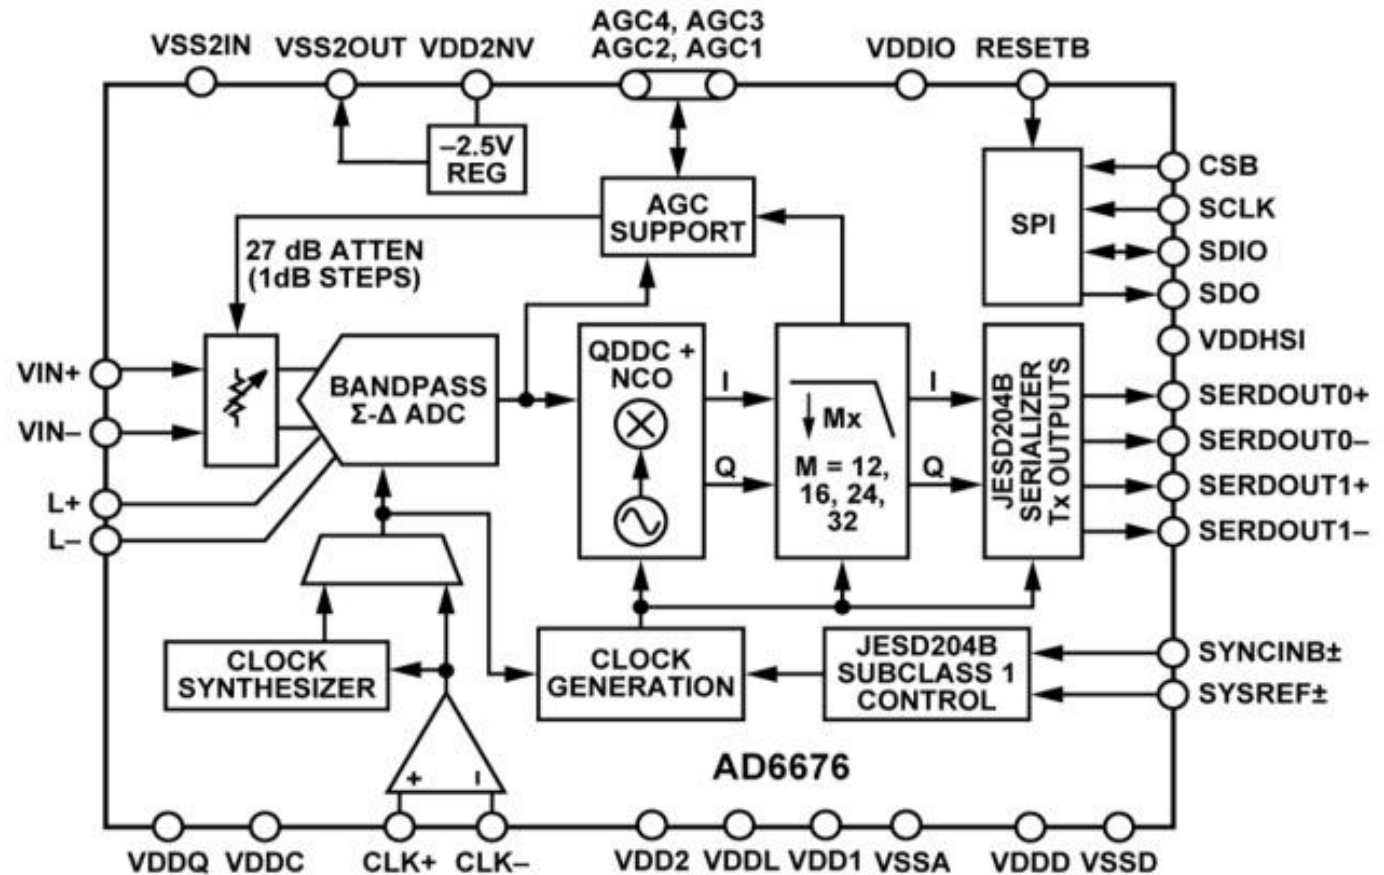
VSS2IN VSS2OUT VDD2NV AGC4, AGC3 AGC2, AGC1 VDDIO RESETB

–2.5V REG

AGC SUPPORT

SPI

CSB
SCLK
SDIO
SDO
VDDHSI

27 dB ATTEN (1dB STEPS)

VIN+
VIN–
L+
L–

BANDPASS Σ-Δ ADC

QDDC + NCO

I
Q

↓ Mx

M = 12, 16, 24, 32

I
Q

JESD204B SERIALIZER Tx OUTPUTS

SERDOUT0+
SERDOUT0–
SERDOUT1+
SERDOUT1–

CLOCK SYNTHESIZER

CLOCK GENERATION

JESD204B SUBCLASS 1 CONTROL

SYNCINB±
SYSREF±

+ –

AD6676

VDDQ VDDC CLK+ CLK– VDD2 VDDL VDD1 VSSA VDDD VSSD